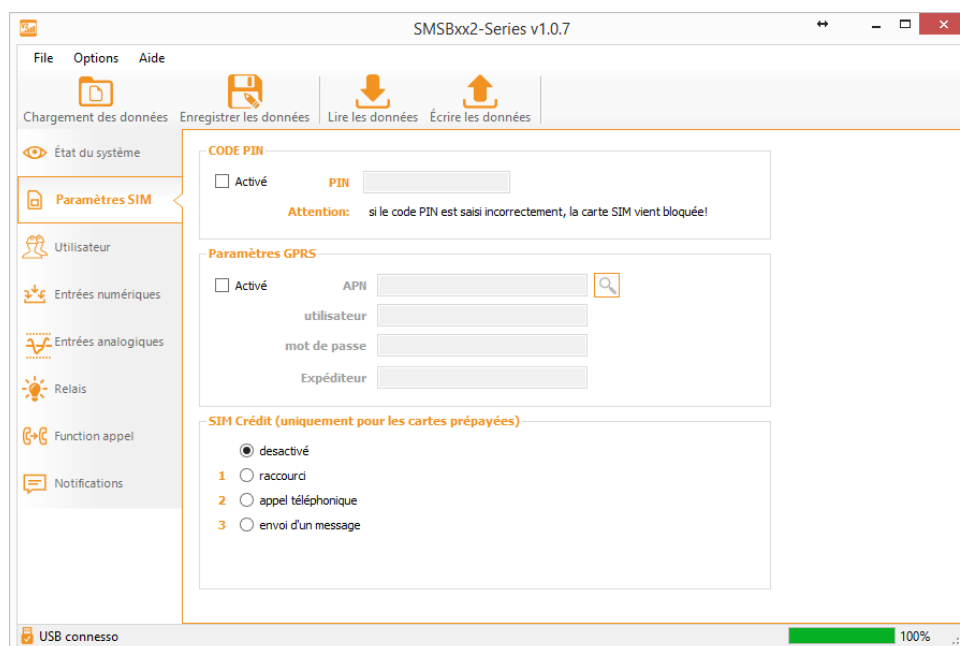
SMSBxx2-Series v1.0.7

File Options Aide

Chargement des données Enregistrer les données Lire les données Écrire les données

État du système
Paramètres SIM
Utilisateur
Entrées numériques
Entrées analogiques
Relais
Function appel
Notifications

CODE PIN
Activé PIN
Attention: si le code PIN est saisi incorrectement, la carte SIM vient bloquée!

Paramètres GPRS
Activé APN
utilisateur
mot de passe
Expéditeur

SIM Crédit (uniquement pour les cartes prépayées)
desactivé
1 raccourci
2 appel téléphonique
3 envoi d'un message

USB connesso
100%